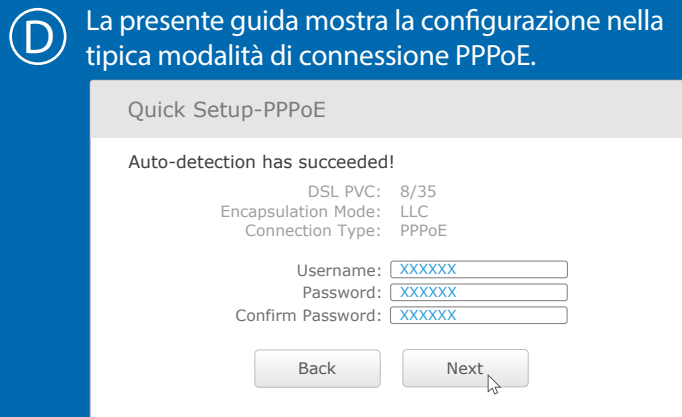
D La presente guida mostra la configurazione nella tipica modalità di connessione PPPoE.

Quick Setup-PPPoE

Auto-detection has succeeded!

DSL PVC: 8/35
Encapsulation Mode: LLC
Connection Type: PPPoE

Username: XXXXXX
Password: XXXXXX
Confirm Password: XXXXXX

Back Next